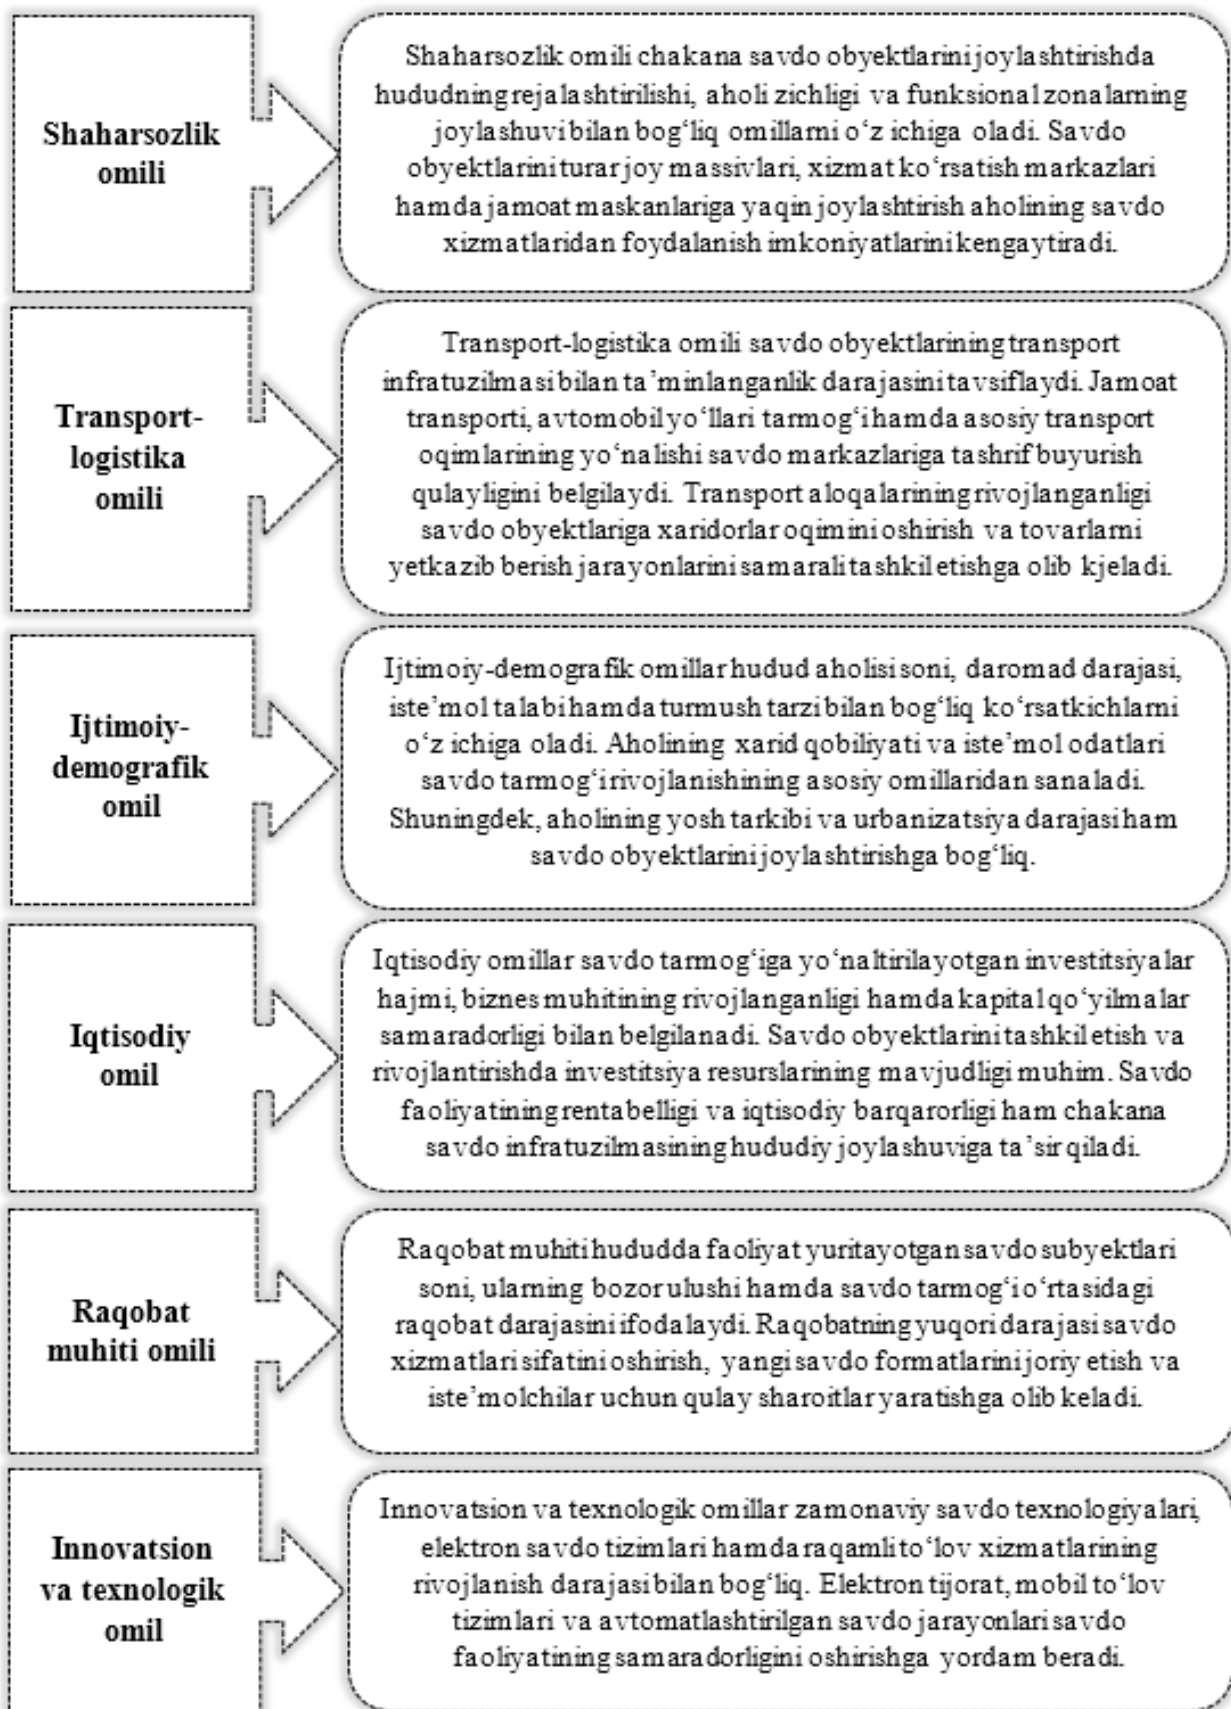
Shaharsozlik omili

Shaharsozlik omili chakana savdo obyektlarini joylashtirishda hududning rejalashtirilishi, aholi zichligi va funksional zonalarning joylashuvi bilan bog'liq omillarni o'z ichiga oladi. Savdo obyektlarini turar joy massivlari, xizmat ko'rsatish markazlari hamda jamoat maskanlariga yaqin joylashtirish aholining savdo xizmatlaridan foydalanish imkoniyatlarini kengaytiradi.

Transport-logistika omili

Transport-logistika omili savdo obyektlarining transport infratuzilmasi bilan ta'minlanganlik darajasini tavsiflaydi. Jamoat transporti, avtomobil yo'llari tarmog'i hamda asosiy transport oqimlarining yo'nalishi savdo markazlariga tashrif buyurish qulayligini belgilaydi. Transport aloqalarining rivojlanganligi savdo obyektlariga xaridorlar oqimini oshirish va tovarlarni yetkazib berish jarayonlarini samarali tashkil etishga olib kjeladi.

Ijtimoiy-demografik omil

Ijtimoiy-demografik omillar hudud aholisi soni, daromad darajasi, iste'mol talabi hamda turmush tarzi bilan bog'liq ko'rsatkichlarni o'z ichiga oladi. Aholining xarid qobiliyati va iste'mol odatlari savdo tarmog'i rivojlanishining asosiy omillaridan sanaladi. Shuningdek, aholining yosh tarkibi va urbanizatsiya darajasi ham savdo obyektlarini joylashtirishga bog'liq.

Iqtisodiy omil

Iqtisodiy omillar savdo tarmog'iga yo'naltirilayotgan investitsiyalar hajmi, biznes muhitining rivojlanganligi hamda kapital qo'yilmalar samaradorligi bilan belgilanadi. Savdo obyektlarini tashkil etish va rivojlantirishda investitsiya resurslarining mavjudligi muhim. Savdo faoliyatining rentabelligi va iqtisodiy barqarorligi ham chakana savdo infratuzilmasining hududiy joylashuviga ta'sir qiladi.

Raqobat muhiti omili

Raqobat muhiti hududda faoliyat yuritayotgan savdo subyektlari soni, ularning bozor ulushi hamda savdo tarmog'i o'rtasidagi raqobat darajasini ifodalaydi. Raqobatning yuqori darajasi savdo xizmatlari sifatini oshirish, yangi savdo formatlarini joriy etish va iste'molchilar uchun qulay sharoitlar yaratishga olib keladi.

Innovatsion va texnologik omil

Innovatsion va texnologik omillar zamonaviy savdo texnologiyalari, elektron savdo tizimlari hamda raqamli to'lov xizmatlarining rivojlanish darajasi bilan bog'liq. Elektron tijorat, mobil to'lov tizimlari va avtomatlashtirilgan savdo jarayonlari savdo faoliyatining samaradorligini oshirishga yordam beradi.